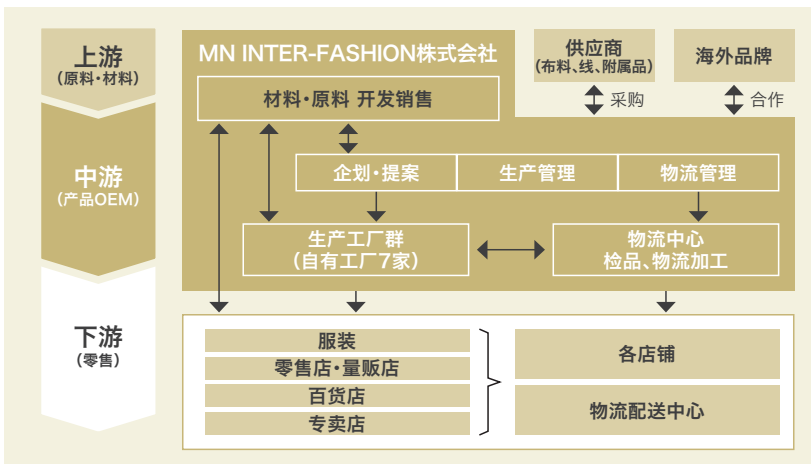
上游
（原料·材料）

中游
（产品OEM）

下游
（零售）

MN INTER-FASHION株式会社

供应商
（布料、线、附属品）

海外品牌

采购

合作

材料·原料 开发销售

企划·提案

生产管理

物流管理

生产工厂群
（自有工厂7家）

物流中心
检品、物流加工

服装

零售店·量贩店

百货店

专卖店

各店铺

物流配送中心